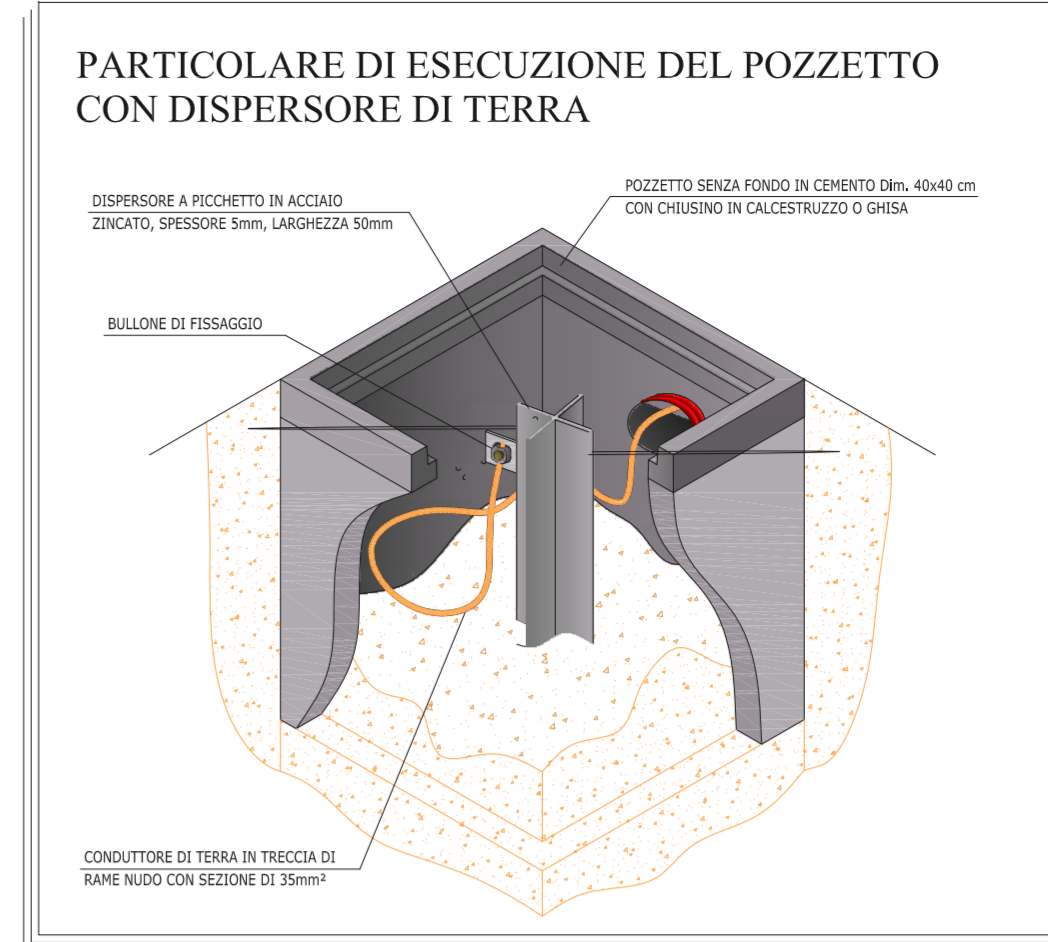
PARTICOLARE DI ESECUZIONE DEL POZZETTO CON DISPERSORE DI TERRA

DISPERSORE A PICCHETTO IN ACCIAIO ZINCATO, SPESSORE 5mm, LARGHEZZA 50mm

POZZETTO SENZA FONDO IN CEMENTO Dim. 40x40 cm CON CHIUSINO IN CALCESTRUZZO O GHISA

BULLONE DI FISSAGGIO

CONDUTTORE DI TERRA IN TRECCIA DI RAME NUDO CON SEZIONE DI 35mm²